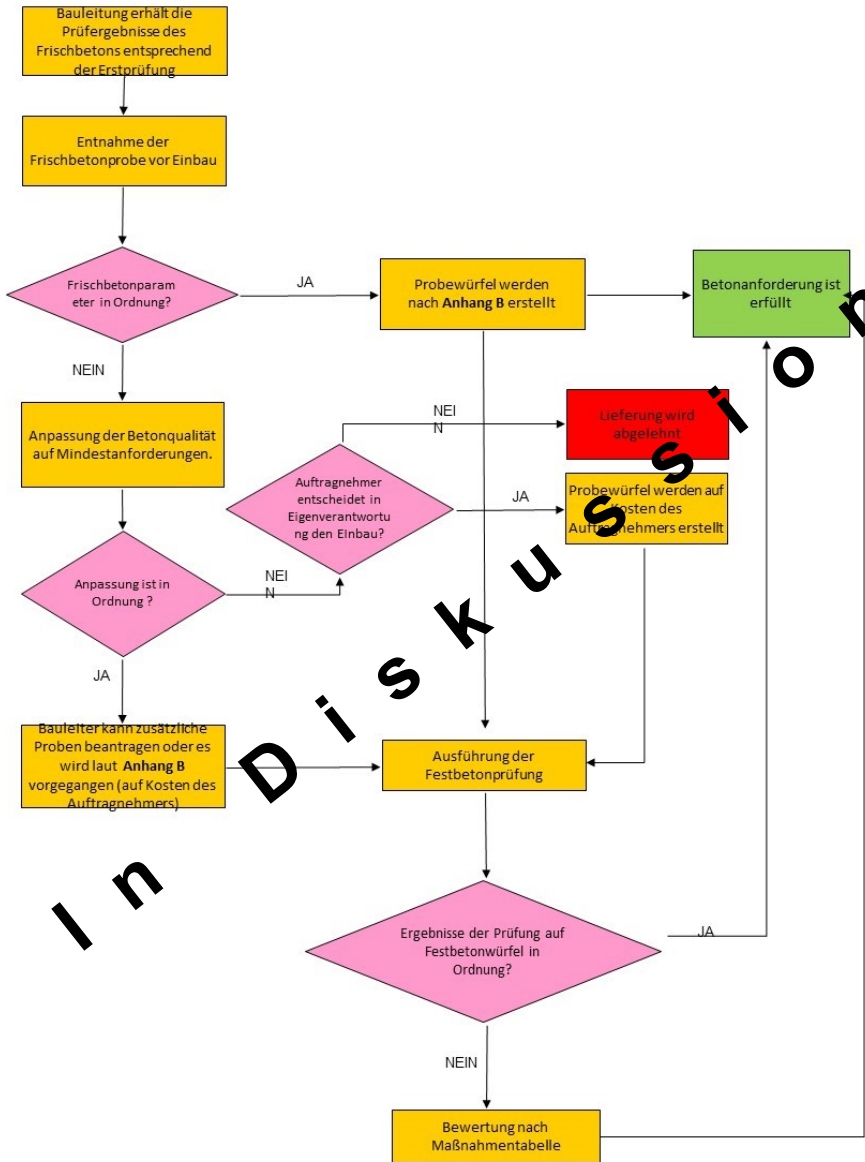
Bauleitung erhält die Prüfergebnisse des Frischbetons entsprechend der Erstprüfung

Entnahme der Frischbetonprobe vor Einbau

Frischbetonparameter in Ordnung?

JA

Probewürfel werden nach **Anhang B** erstellt

Betonanforderung ist erfüllt

NEIN

Anpassung der Betonqualität auf Mindestanforderungen.

NEIN

Lieferung wird abgelehnt

Auftragnehmer entscheidet in Eigenverantwortung den Einbau?

JA

Probewürfel werden auf Kosten des Auftragnehmers erstellt

Anpassung ist in Ordnung ?

NEIN

JA

Bauleiter kann zusätzliche Proben beantragen oder es wird laut **Anhang B** vorgegangen (auf Kosten des Auftragnehmers)

Ausführung der Festbetonprüfung

Ergebnisse der Prüfung auf Festbetonwürfel in Ordnung?

JA

NEIN

Bewertung nach Maßnahmentabelle

In Diskussion